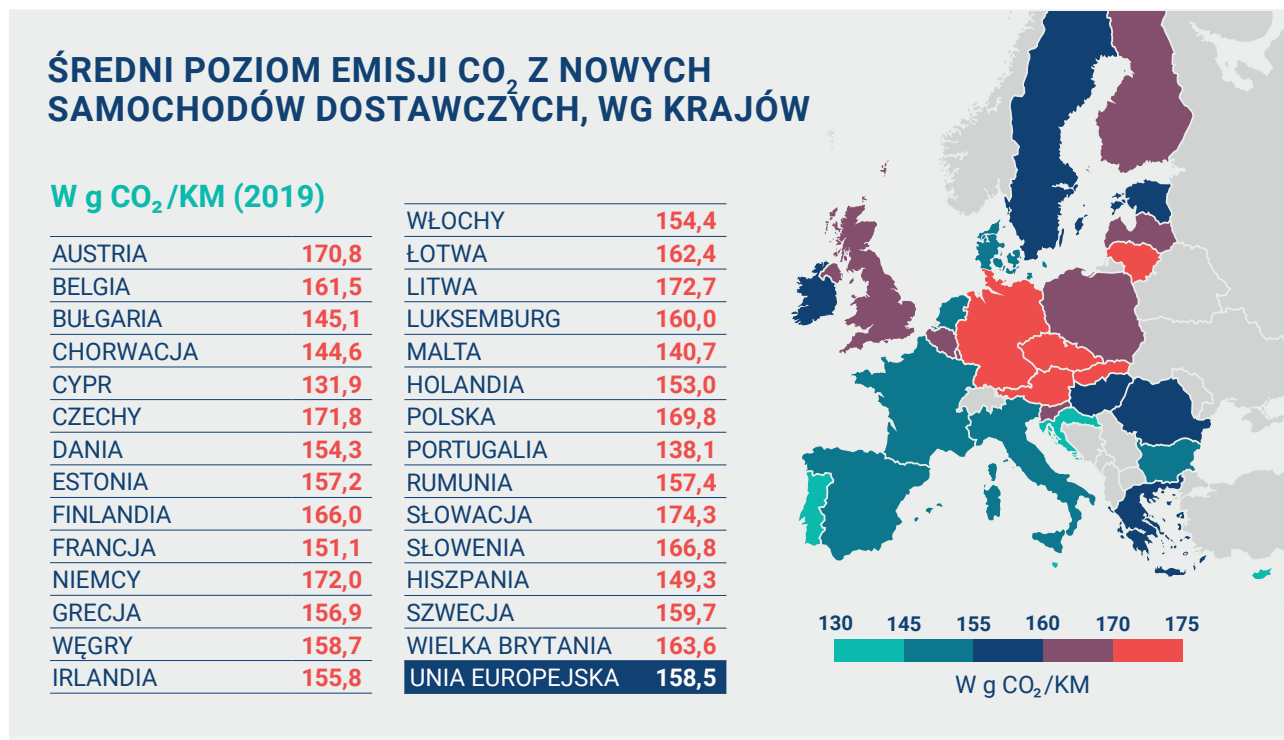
ŚREDNI POZIOM EMISJI $CO_2$ Z NOWYCH SAMOCHODÓW DOSTAWCZYCH, WG KRAJÓW

W g $CO_2$/KM (2019)

| | |
|---|---|
| AUSTRIA | 170,8 |
| BELGIA | 161,5 |
| BUŁGARIA | 145,1 |
| CHORWACJA | 144,6 |
| CYPR | 131,9 |
| CZECHY | 171,8 |
| DANIA | 154,3 |
| ESTONIA | 157,2 |
| FINLANDIA | 166,0 |
| FRANCJA | 151,1 |
| NIEMCY | 172,0 |
| GRECJA | 156,9 |
| WĘGRY | 158,7 |
| IRLANDIA | 155,8 |

| | |
|---|---|
| WŁOCHY | 154,4 |
| ŁOTWA | 162,4 |
| LITWA | 172,7 |
| LUKSEMBURG | 160,0 |
| MALTA | 140,7 |
| HOLANDIA | 153,0 |
| POLSKA | 169,8 |
| PORTUGALIA | 138,1 |
| RUMUNIA | 157,4 |
| SŁOWACJA | 174,3 |
| SŁOWENIA | 166,8 |
| HISZPANIA | 149,3 |
| SZWECJA | 159,7 |
| WIELKA BRYTANIA | 163,6 |
| UNIA EUROPEJSKA | 158,5 |

130 145 155 160 170 175

W g $CO_2$/KM